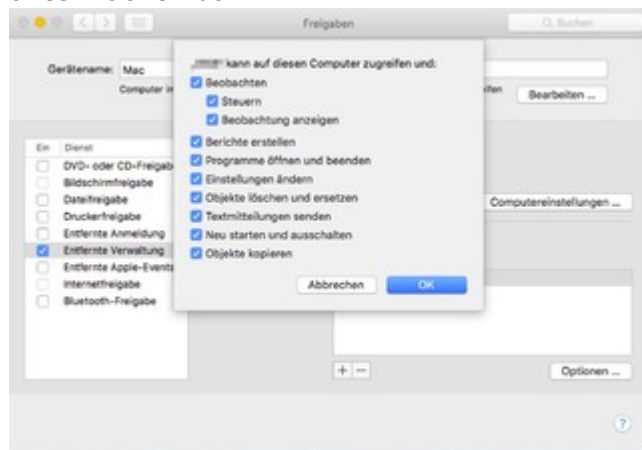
Freigaben

Q Suchen

Gerätename: Mac

Computer im

ifen

Bearbeiten ...

Ein | Dienst
DVD- oder CD-Freigab
Bildschirmfreigabe
Dateifreigabe
Druckerfreigabe
Entfernte Anmeldung
Entfernte Verwaltung
Entfernte Apple-Events
Internetfreigabe
Bluetooth-Freigabe

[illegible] kann auf diesen Computer zugreifen und:
Beobachten
Steuern
Beobachtung anzeigen
Berichte erstellen
Programme öffnen und beenden
Einstellungen ändern
Objekte löschen und ersetzen
Textmitteilungen senden
Neu starten und ausschalten
Objekte kopieren

Abbrechen
OK

Computereinstellungen ...

+ −

Optionen ...

?